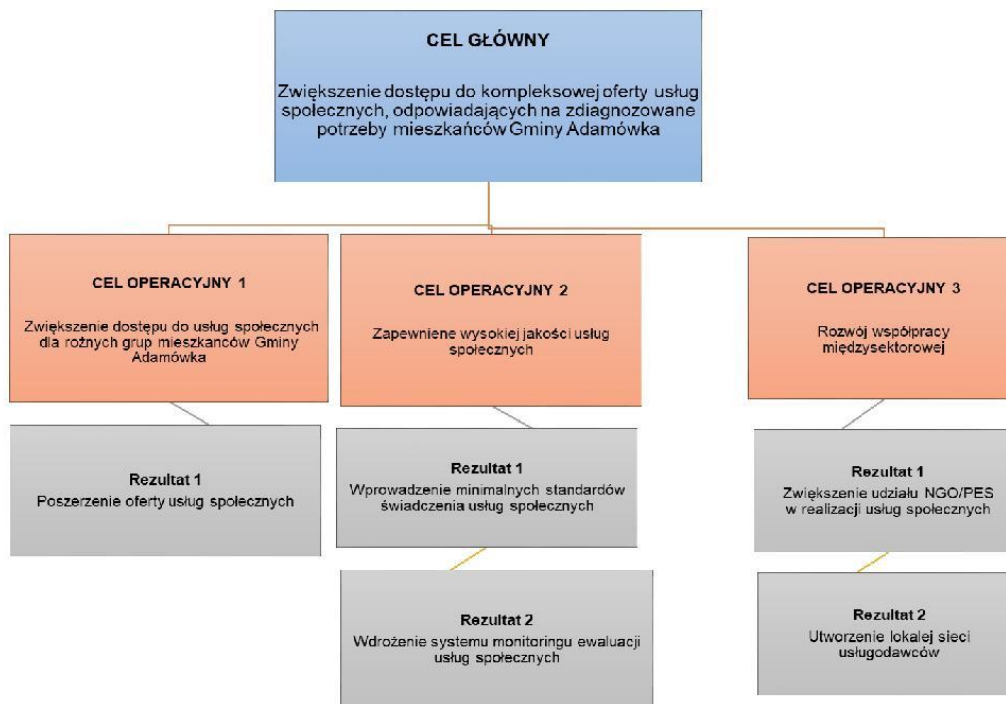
CEL GŁÓWNY

Zwiększenie dostępu do kompleksowej oferty usług społecznych, odpowiadających na zdiagnozowane potrzeby mieszkańców Gminy Adamówka

CEL OPERACYJNY 1

Zwiększenie dostępu do usług społecznych dla rożnych grup mieszkanców Gminy Adamówka

Rezultat 1
Poszerzenie oferty usług społecznych

CEL OPERACYJNY 2

Zapewniene wysokiej jakości usług społecznych

Rezultat 1
Wprowadzenie minimalnych standardów świadczenia usług społecznych

Rezultat 2
Wdrożenie systemu monitoringu ewaluacji usług społecznych

CEL OPERACYJNY 3

Rozwój współpracy międzysektorowej

Rezultat 1
Zwiększenie udziału NGO/PES w realizacji usług społecznych

Rezultat 2
Utworzenie lokalej sieci usługodawców